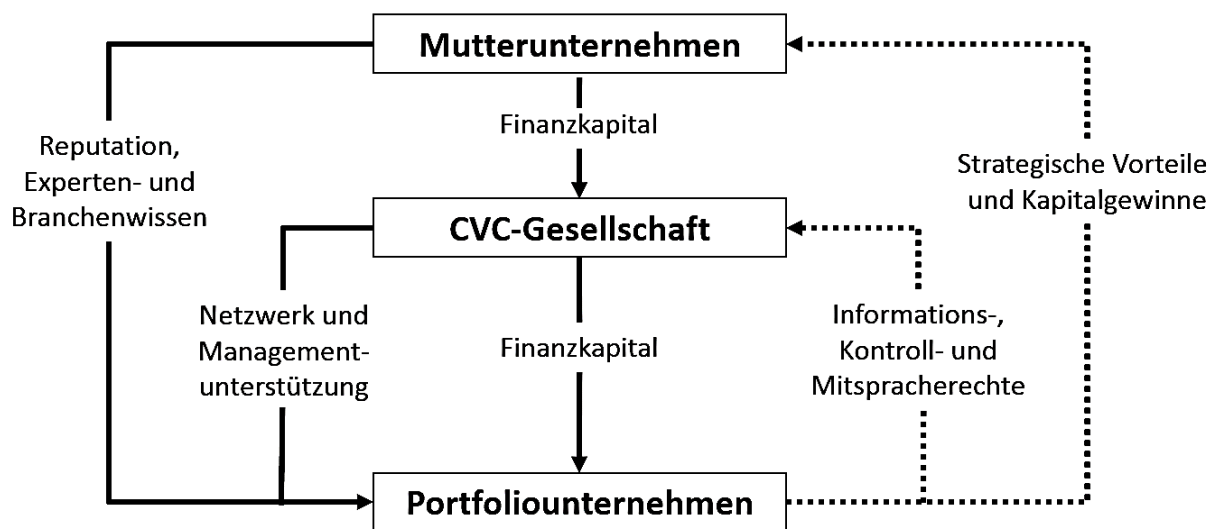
Mutterunternehmen

Reputation, Experten- und Branchenwissen

Finanzkapital

Strategische Vorteile und Kapitalgewinne

CVC-Gesellschaft

Netzwerk und Managementunterstützung

Finanzkapital

Informations-, Kontroll- und Mitspracherechte

Portfoliounternehmen